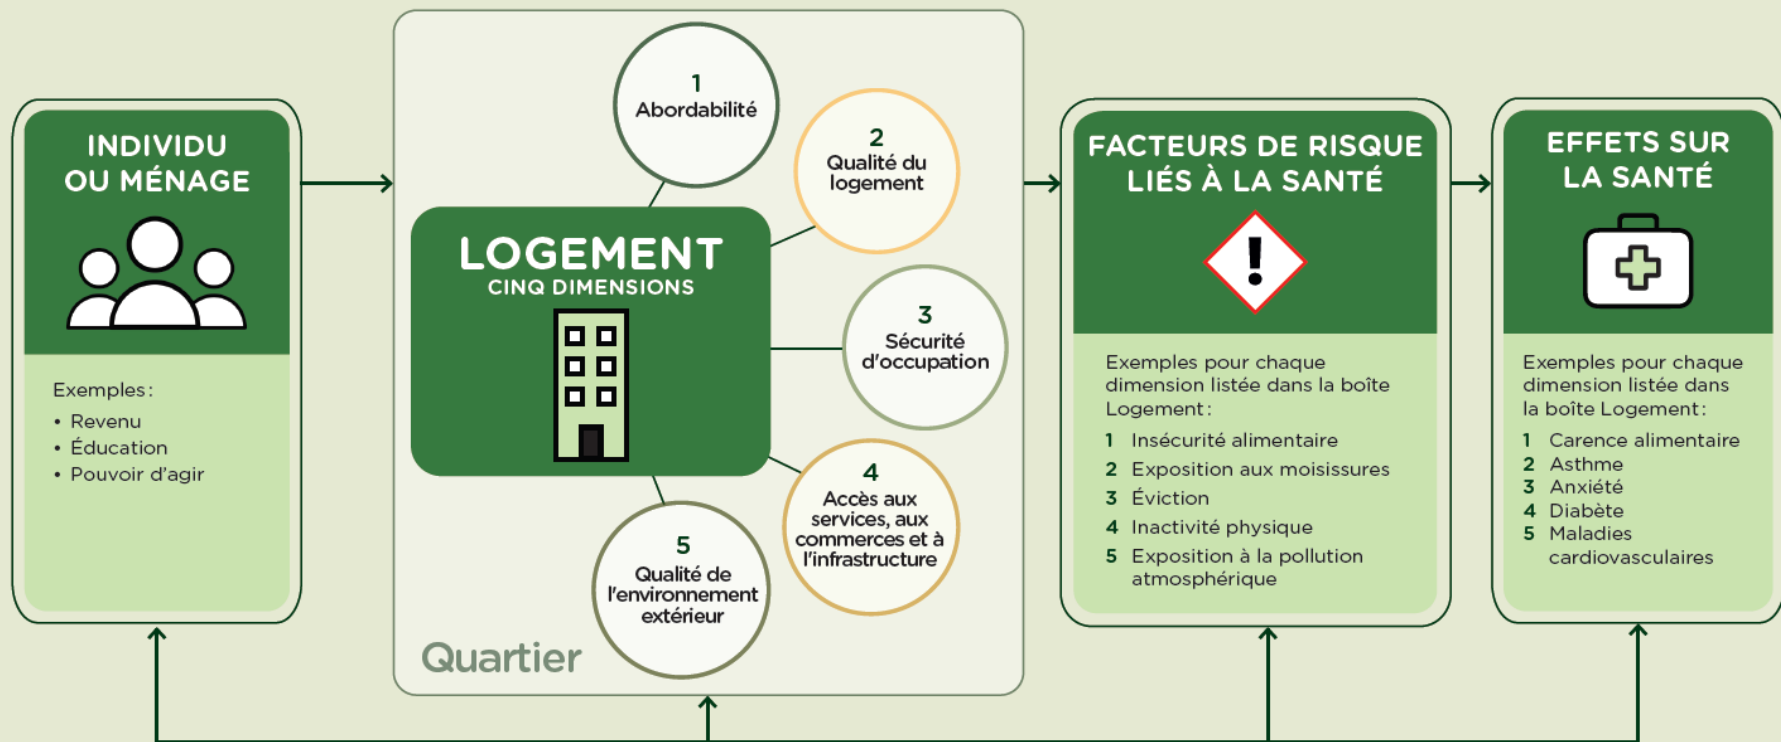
INDIVIDU OU MÉNAGE

Exemples:
• Revenu
• Éducation
• Pouvoir d'agir

LOGEMENT
CINQ DIMENSIONS

1
Abordabilité

2
Qualité du logement

3
Sécurité d'occupation

4
Accès aux services, aux commerces et à l'infrastructure

5
Qualité de l'environnement extérieur

Quartier

FACTEURS DE RISQUE LIÉS À LA SANTÉ

Exemples pour chaque dimension listée dans la boîte Logement:
1 Insécurité alimentaire
2 Exposition aux moisissures
3 Éviction
4 Inactivité physique
5 Exposition à la pollution atmosphérique

EFFETS SUR LA SANTÉ

Exemples pour chaque dimension listée dans la boîte Logement:
1 Carence alimentaire
2 Asthme
3 Anxiété
4 Diabète
5 Maladies cardiovasculaires